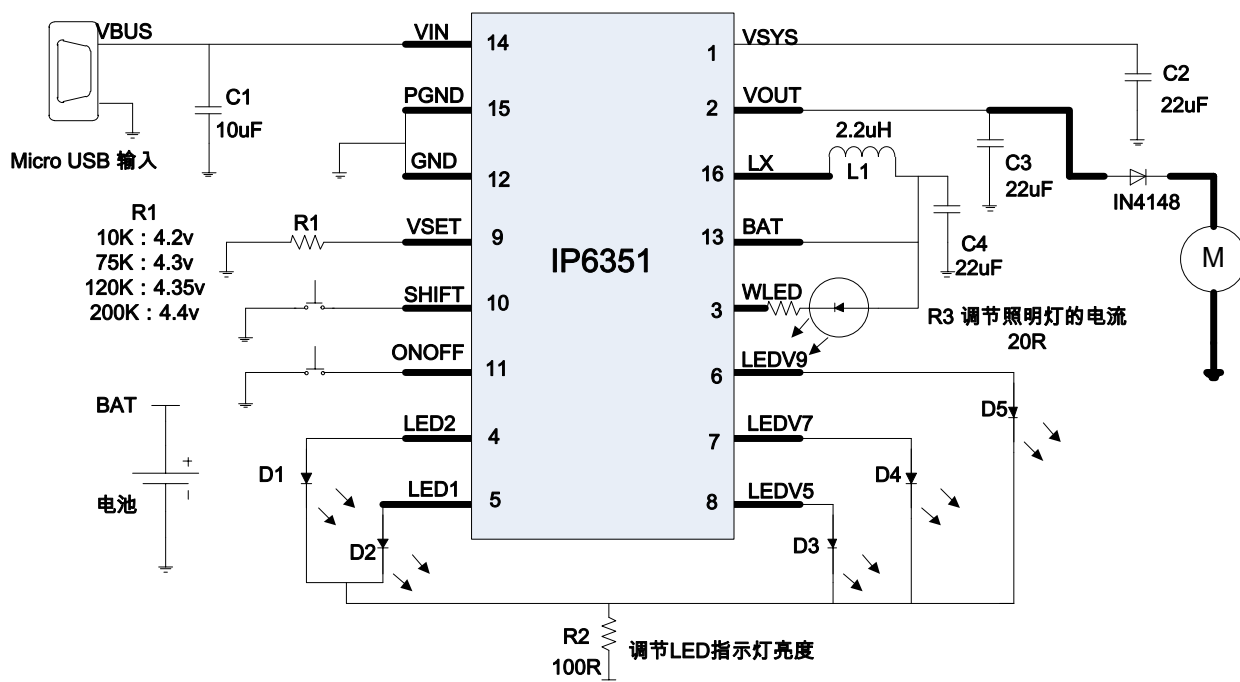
VBUS
Micro USB 输入
C1
10uF
VIN 14
PGND 15
GND 12
R1
10K : 4.2v
75K : 4.3v
120K : 4.35v
200K : 4.4v
R1
VSET 9
SHIFT 10
ONOFF 11
BAT
电池
+
LED2 4
LED1 5
D1
D2
IP6351
1 VSYS
2 VOUT
16 LX
13 BAT
3 WLED
6 LEDV9
7 LEDV7
8 LEDV5
C2
22uF
2.2uH
L1
C3
22uF
C4
22uF
IN4148
M
R3 调节照明灯的电流
20R
D5
D4
D3
R2
100R
调节LED指示灯亮度